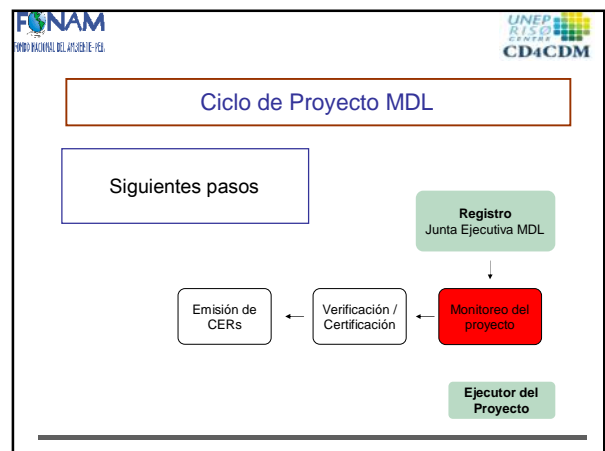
FONAM
FONDO NACIONAL DEL AMBIENTE-PERÚ

UNEP RISØ CENTRE
CD4CDM

Ciclo de Proyecto MDL

Siguientes pasos

Registro
Junta Ejecutiva MDL

Emisión de CERs

Verificación / Certificación

Monitoreo del proyecto

Ejecutor del Proyecto